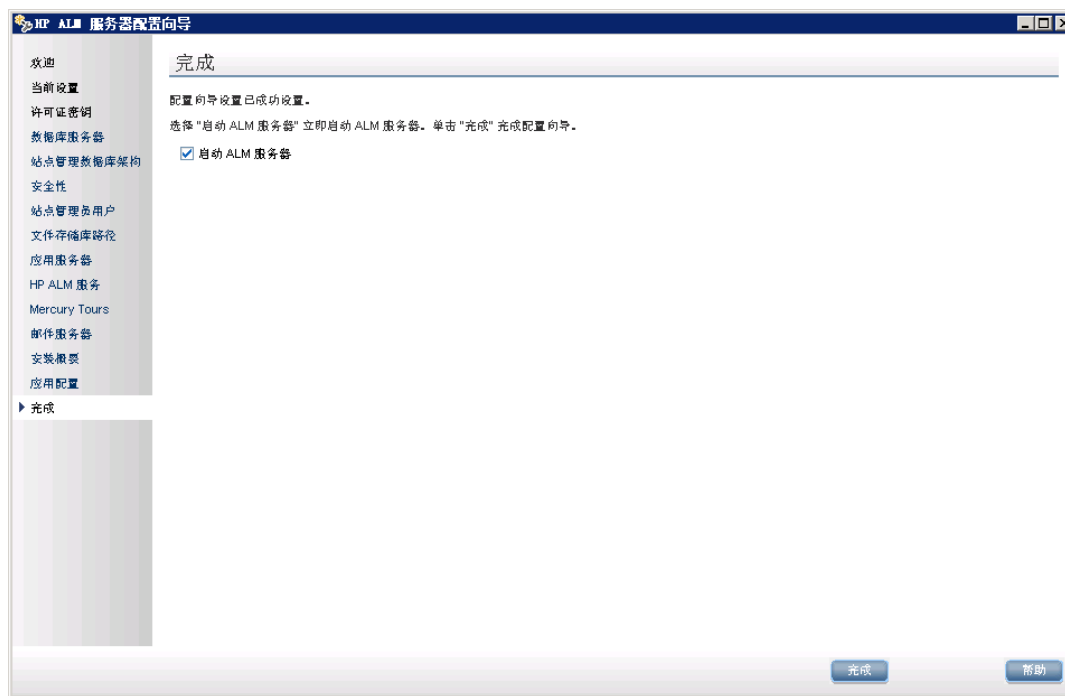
HP ALM 服务器配置向导

欢迎
当前设置
许可证密钥
数据库服务器
站点管理数据库架构
安全性
站点管理员用户
文件存储库路径
应用服务器
HP ALM 服务
Mercury Tours
邮件服务器
安装概要
应用配置
完成

完成

配置向导设置已成功设置。

选择 "启动 ALM 服务器" 立即启动 ALM 服务器。单击 "完成" 完成配置向导。

启动 ALM 服务器

完成
帮助